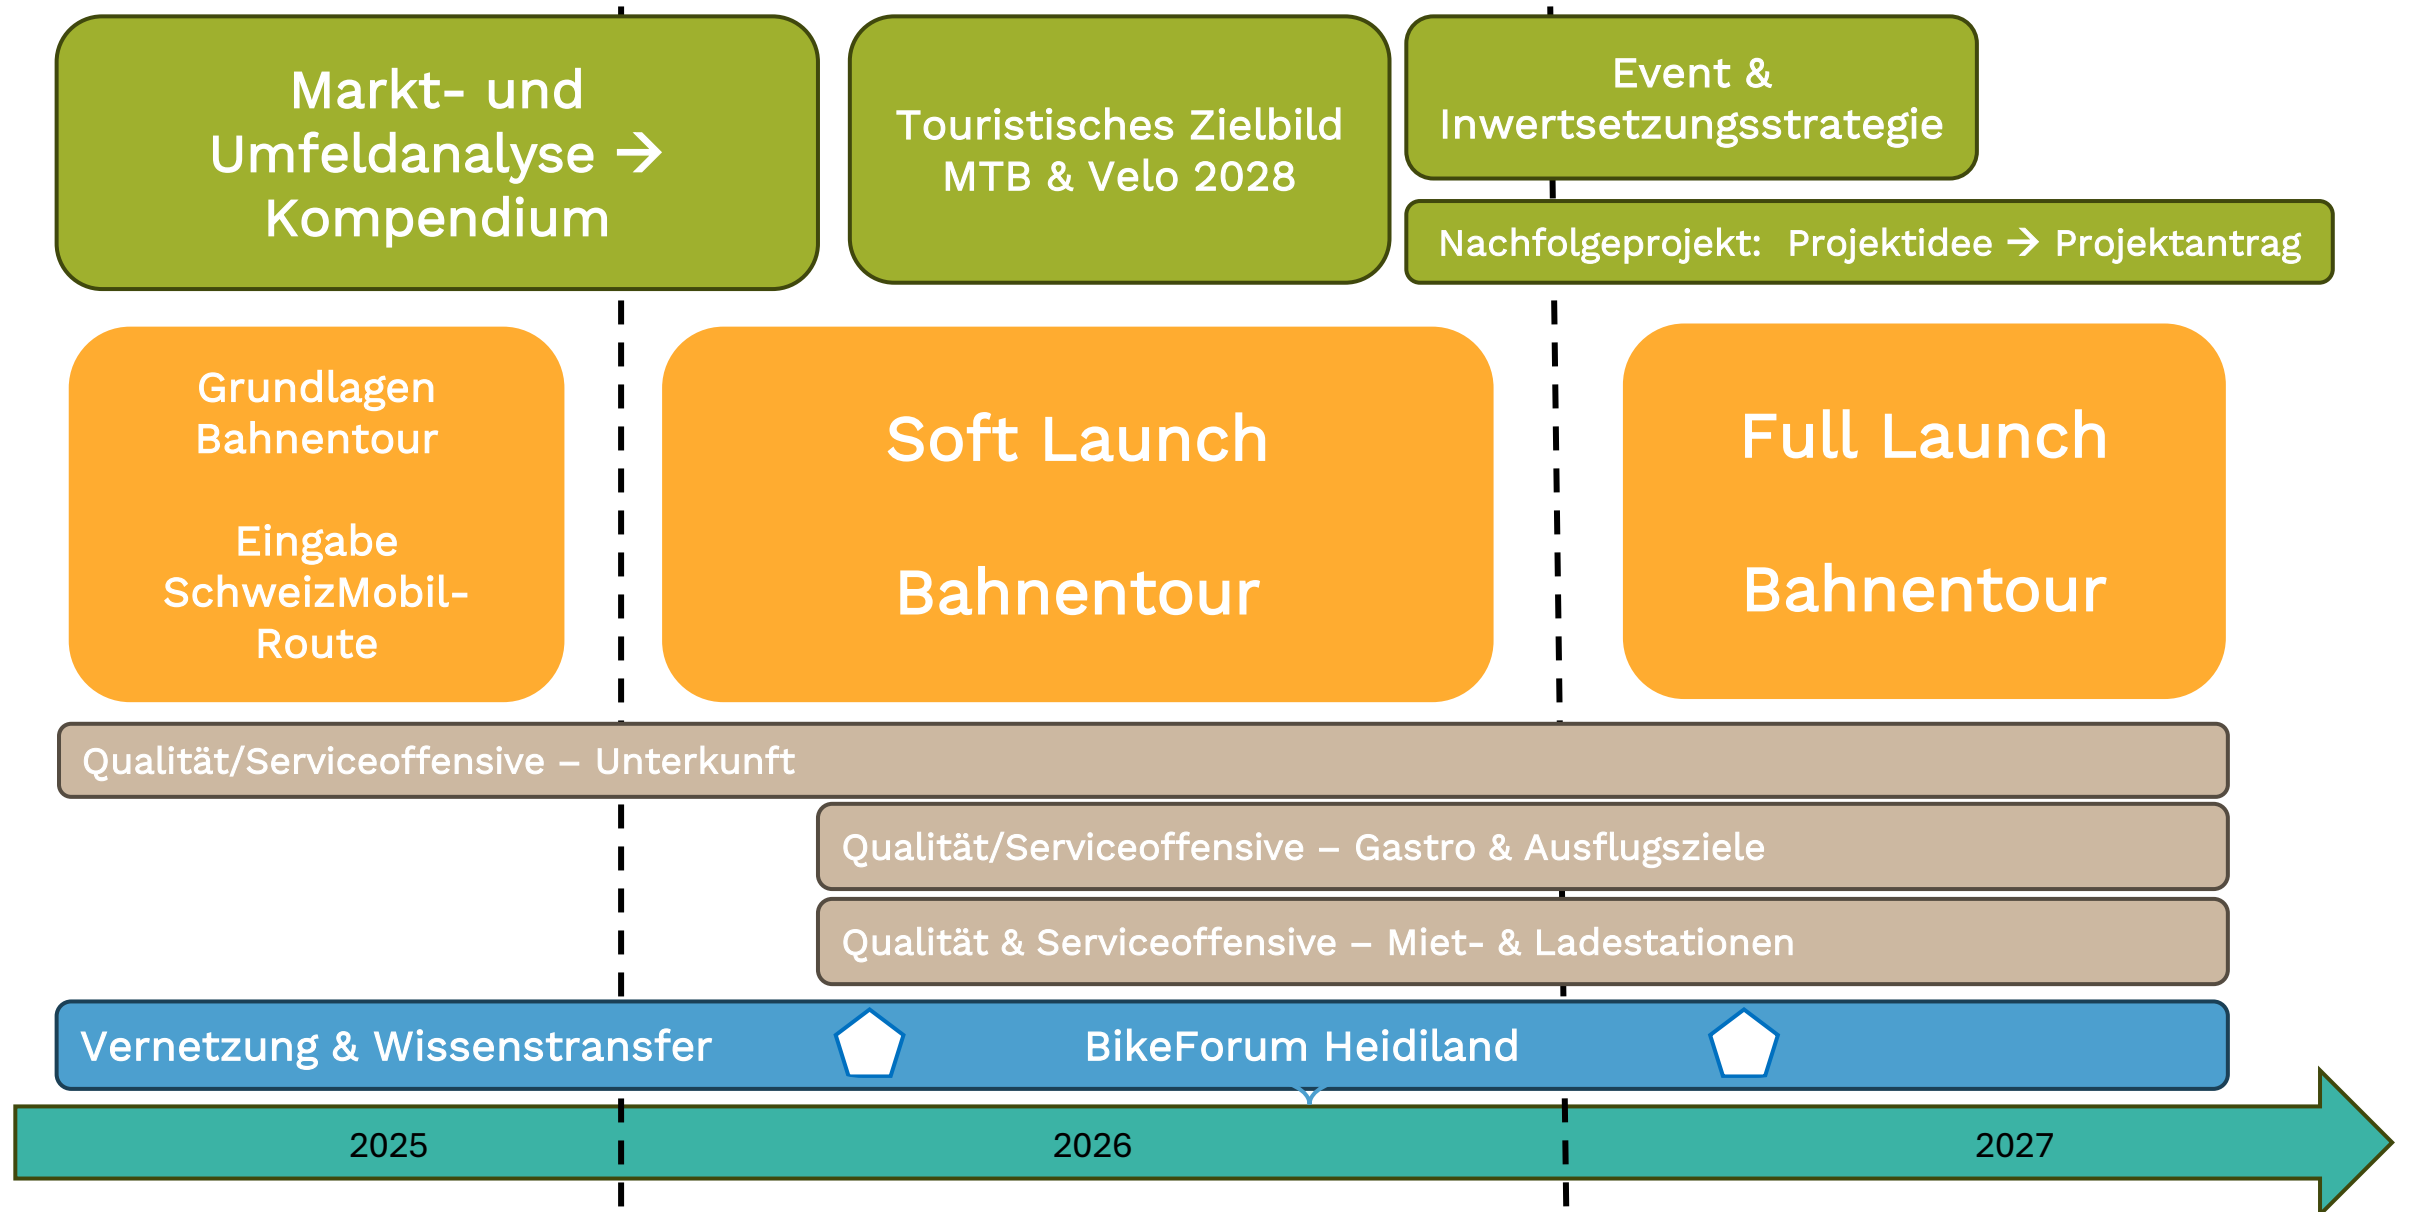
Markt- und Umfeldanalyse → Kompendium

Touristisches Zielbild MTB & Velo 2028

Event & Inwertsetzungsstrategie

Nachfolgeprojekt: Projektidee → Projektantrag

Grundlagen Bahnentour

Eingabe SchweizMobil-Route

Soft Launch

Bahnentour

Full Launch

Bahnentour

Qualität/Serviceoffensive – Unterkunft

Qualität/Serviceoffensive – Gastro & Ausflugsziele

Qualität & Serviceoffensive – Miet- & Ladestationen

Vernetzung & Wissenstransfer

BikeForum Heidiland

2025

2026

2027